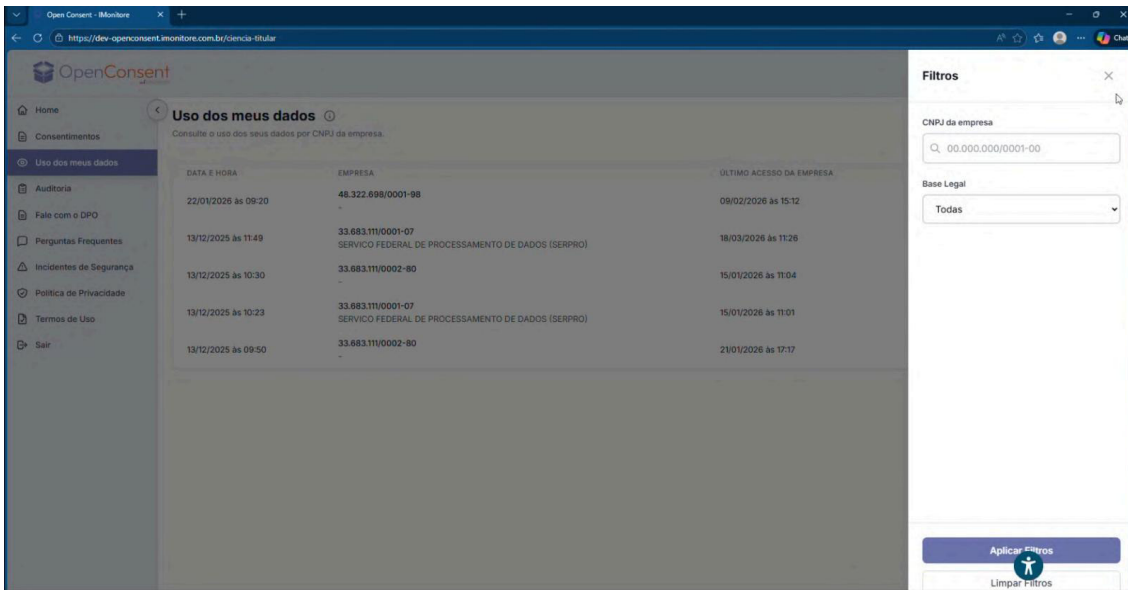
Open Consent - IMonitore

https://dev-openconsent.imonitore.com.br/ciencia-titular

Chat

OpenConsent

Home
Consentimentos
Uso dos meus dados
Auditoria
Fale com o DPO
Perguntas Frequentes
Incidentes de Segurança
Política de Privacidade
Termos de Uso
Sair

Uso dos meus dados

Consulte o uso dos seus dados por CNPJ da empresa.

| DATA E HORA | EMPRESA | ÚLTIMO ACESSO DA EMPRESA |
|---|---|---|
| 22/01/2026 às 09:20 | 48.322.698/0001-98 - | 09/02/2026 às 15:12 |
| 13/12/2025 às 11:49 | 33.683.111/0001-07 SERVICO FEDERAL DE PROCESSAMENTO DE DADOS (SERPRO) | 18/03/2026 às 11:26 |
| 13/12/2025 às 10:30 | 33.683.111/0002-80 - | 15/01/2026 às 11:04 |
| 13/12/2025 às 10:23 | 33.683.111/0001-07 SERVICO FEDERAL DE PROCESSAMENTO DE DADOS (SERPRO) | 15/01/2026 às 11:01 |
| 13/12/2025 às 09:50 | 33.683.111/0002-80 - | 21/01/2026 às 17:17 |

Filtros

CNPJ da empresa

00.000.000/0001-00

Base Legal

Todas

Aplicar Filtros

Limpar Filtros